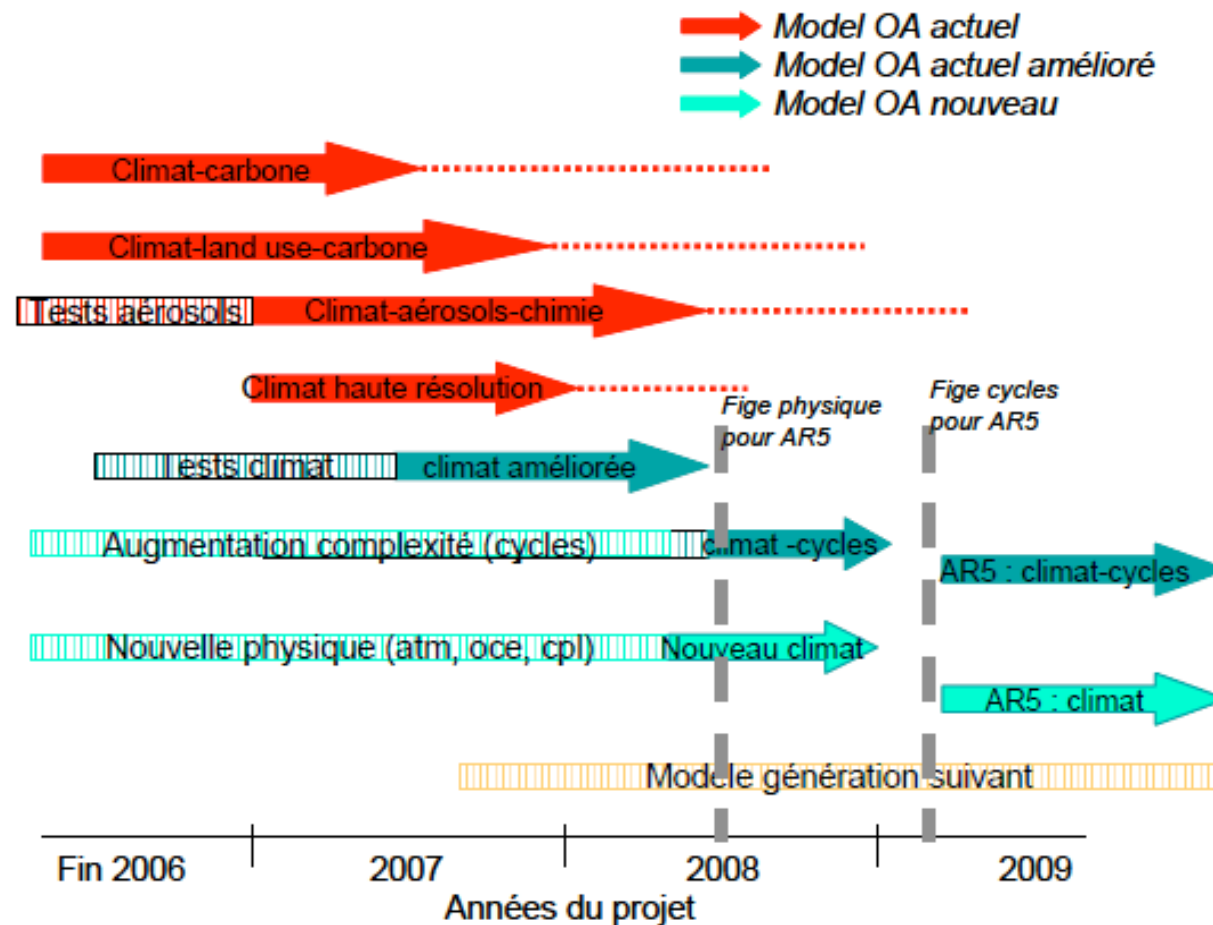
Model OA actuel
Model OA actuel amélioré
Model OA nouveau

Climat-carbone

Climat-land use-carbone

Tests aérosols Climat-aérosols-chimie

Climat haute résolution

Fige physique pour AR5

Fige cycles pour AR5

Tests climat climat améliorée

Augmentation complexité (cycles) climat -cycles

AR5 : climat-cycles

Nouvelle physique (atm, oce, cpl) Nouveau climat

AR5 : climat

Modele génération suivant

Fin 2006 2007 2008 2009
Années du projet